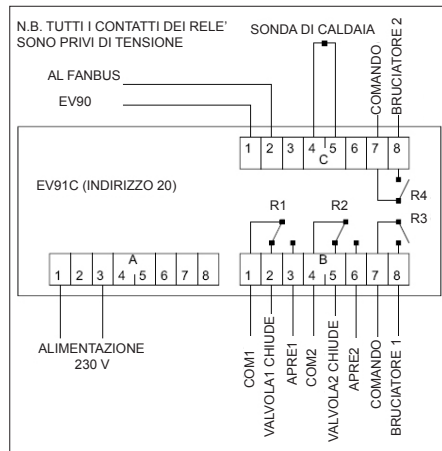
N.B. TUTTI I CONTATTI DEI RELE' SONO PRIVI DI TENSIONE

SONDA DI CALDAIA

COMANDO
BRUCIATORE 2

AL FANBUS

EV90

1 2 3 4 5 6 7 8
C

R4

EV91C (INDIRIZZO 20)

R1
R2
R3

A
1 2 3 4 5 6 7 8

B
1 2 3 4 5 6 7 8

ALIMENTAZIONE
230 V

COM1
VALVOLA1 CHIUDE
APRE1
COM2
VALVOLA2 CHIUDE
APRE2
COMANDO
BRUCIATORE 1